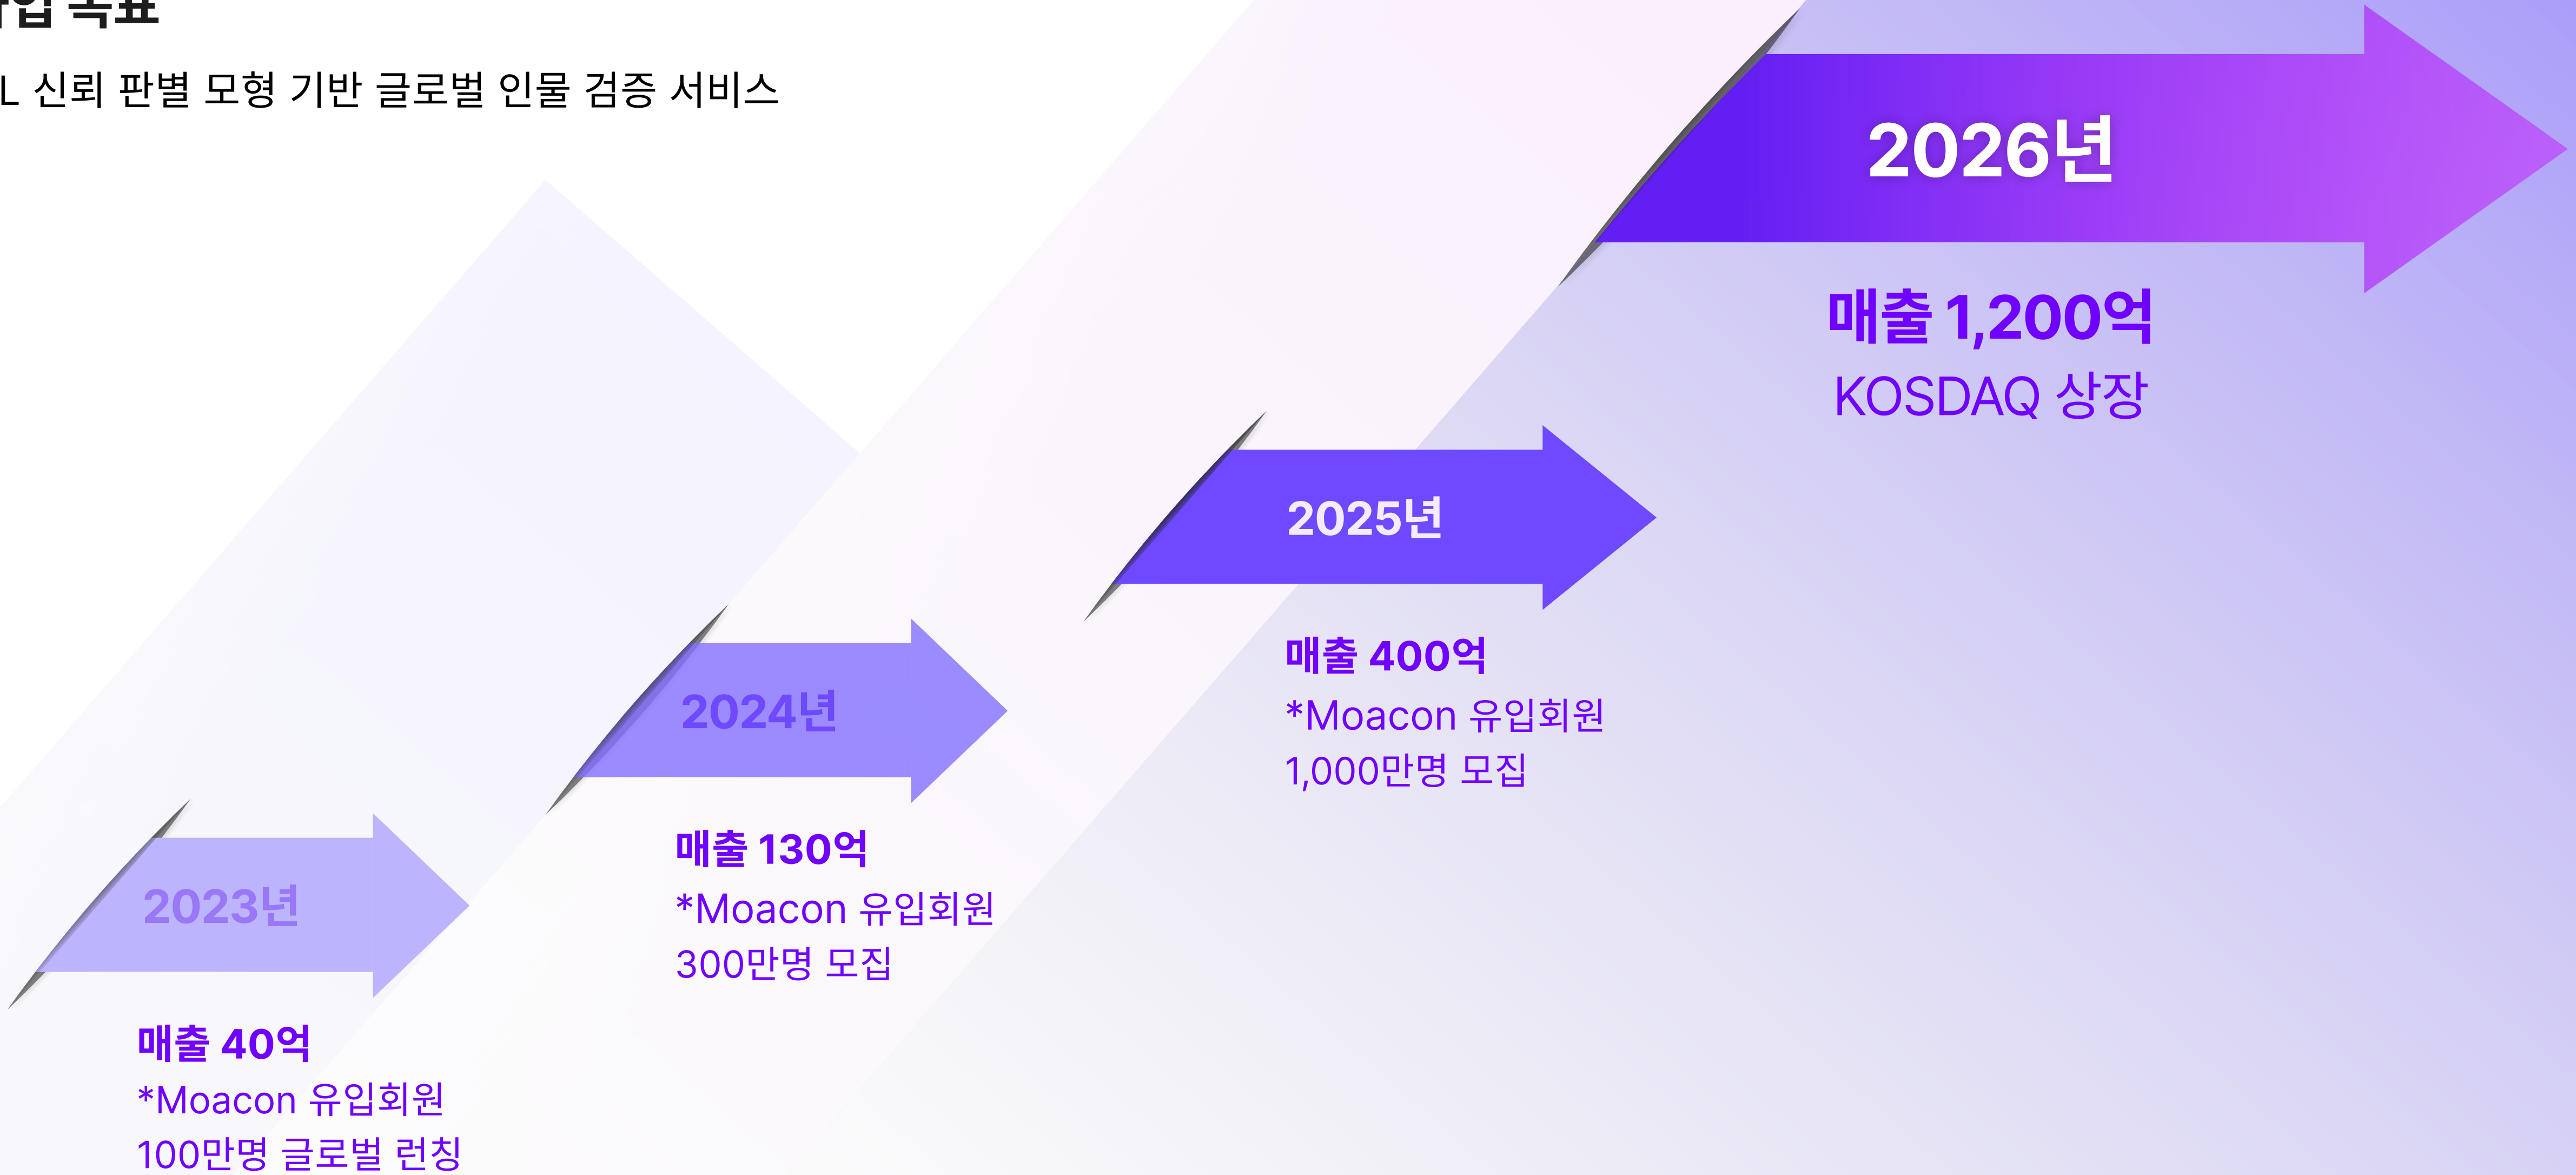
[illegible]업 목표

L 신뢰 판별 모형 기반 글로벌 인물 검증 서비스

2026년

매출 1,200억
KOSDAQ 상장

2025년

매출 400억
*Moacon 유입회원
1,000만명 모집

2024년

매출 130억
*Moacon 유입회원
300만명 모집

2023년

매출 40억
*Moacon 유입회원
100만명 글로벌 런칭